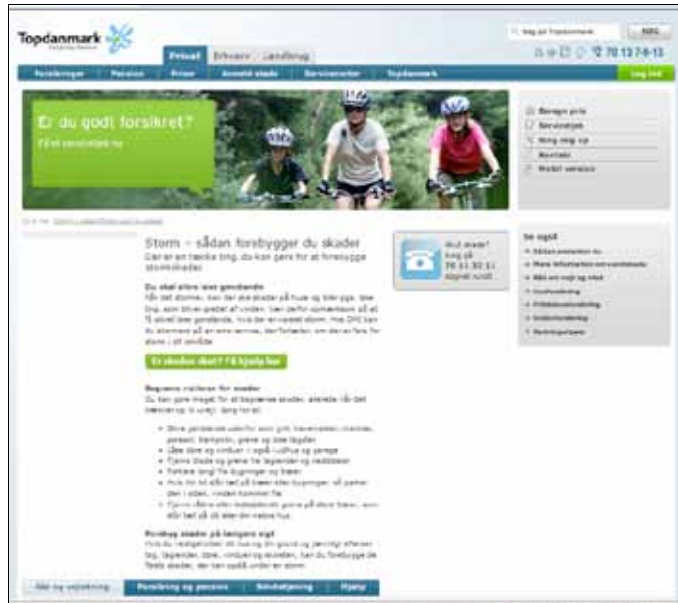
Topdanmark

Søg på Topdanmark
SØG

Privat Erhverv Landbrug

70 13 74 13

Forsikringer Pension Priser Anmeld skade Servicecenter Topdanmark Log ind

Er du godt forsikret?
Få et overblik nu

Beregn pris
Servicetjek
Ring mig op
Kontakt
Mobil version

Storm – sådan forebygger du skader
Der er en række ting, du kan gøre for at forebygge stormskader

Har du skader?
Ring på
70 11 33 11
Døgnet rundt

Du skal sikre løse genstande
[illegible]

Er skaden sket? Få hjælp her

Begræns risikoen for skader
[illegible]

Forebyg skader på længere sigt
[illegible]

Se også

Råd og vejledning
Forsikring og pension
Selvbetjening
Hjælp